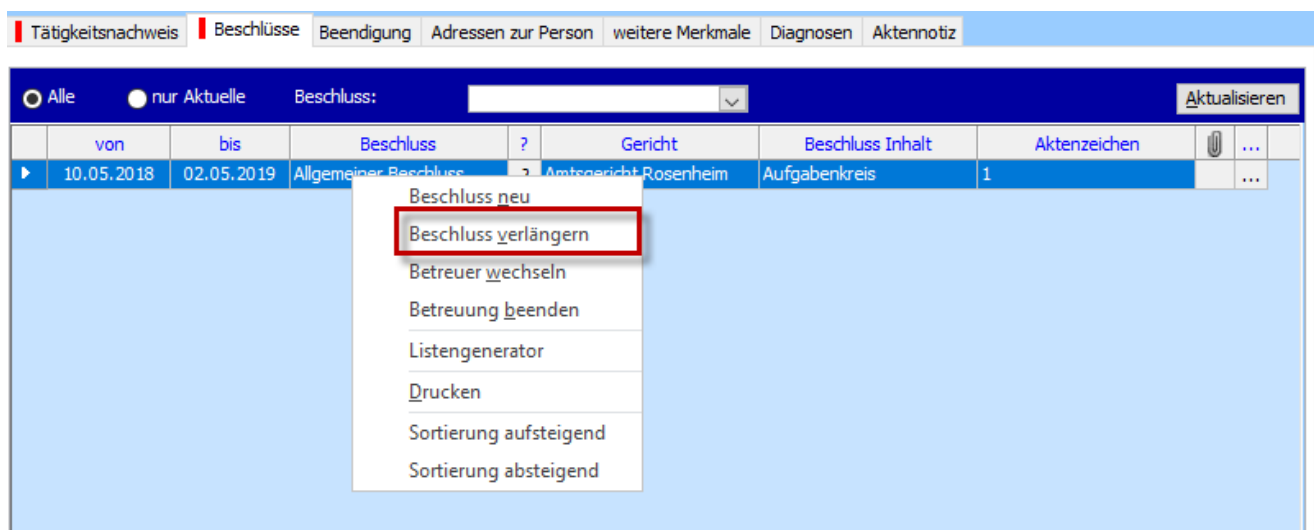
Tätigkeitsnachweis | Beschlüsse | Beendigung | Adressen zur Person | weitere Merkmale | Diagnosen | Aktennotiz

Alle  nur Aktuelle  Beschluss:  Aktualisieren

| von | bis | Beschluss | ? | Gericht | Beschluss Inhalt | Aktenzeichen | | ... |
|---|---|---|---|---|---|---|---|---|
| 10.05.2018 | 02.05.2019 | Allgemeiner Beschluss | ? | Amtsgericht Rosenheim | Aufgabenkreis | 1 | | ... |

Beschluss neu
Beschluss verlängern
Betreuer wechseln
Betreuung beenden
Listengenerator
Drucken
Sortierung aufsteigend
Sortierung absteigend